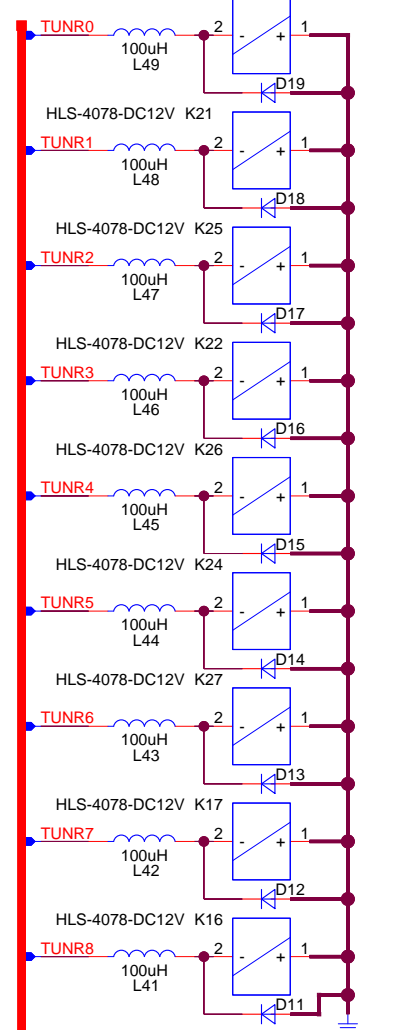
TUNR0
100uH
L49
2
-
+
1
D19

HLS-4078-DC12V K21
TUNR1
100uH
L48
2
-
+
1
D18

HLS-4078-DC12V K25
TUNR2
100uH
L47
2
-
+
1
D17

HLS-4078-DC12V K22
TUNR3
100uH
L46
2
-
+
1
D16

HLS-4078-DC12V K26
TUNR4
100uH
L45
2
-
+
1
D15

HLS-4078-DC12V K24
TUNR5
100uH
L44
2
-
+
1
D14

HLS-4078-DC12V K27
TUNR6
100uH
L43
2
-
+
1
D13

HLS-4078-DC12V K17
TUNR7
100uH
L42
2
-
+
1
D12

HLS-4078-DC12V K16
TUNR8
100uH
L41
2
-
+
1
D11